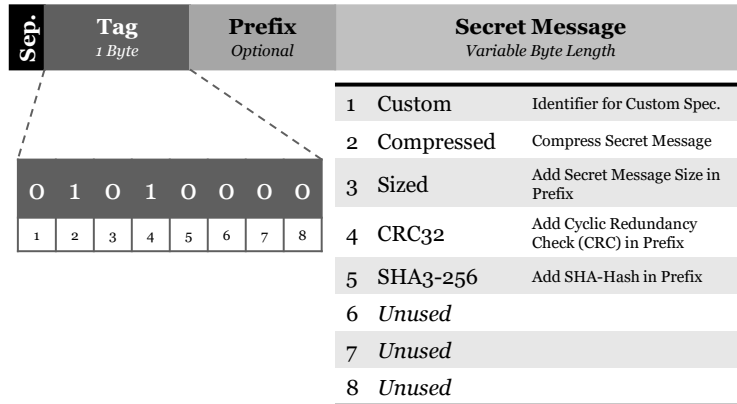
Sep.

Tag
1 Byte

Prefix
Optional

Secret Message
Variable Byte Length

| 0 | 1 | 0 | 1 | 0 | 0 | 0 | 0 |
|---|---|---|---|---|---|---|---|
| 1 | 2 | 3 | 4 | 5 | 6 | 7 | 8 |

| | | |
|---|---|---|
| 1 | Custom | Identifier for Custom Spec. |
| 2 | Compressed | Compress Secret Message |
| 3 | Sized | Add Secret Message Size in Prefix |
| 4 | CRC32 | Add Cyclic Redundancy Check (CRC) in Prefix |
| 5 | SHA3-256 | Add SHA-Hash in Prefix |
| 6 | *Unused* | |
| 7 | *Unused* | |
| 8 | *Unused* | |